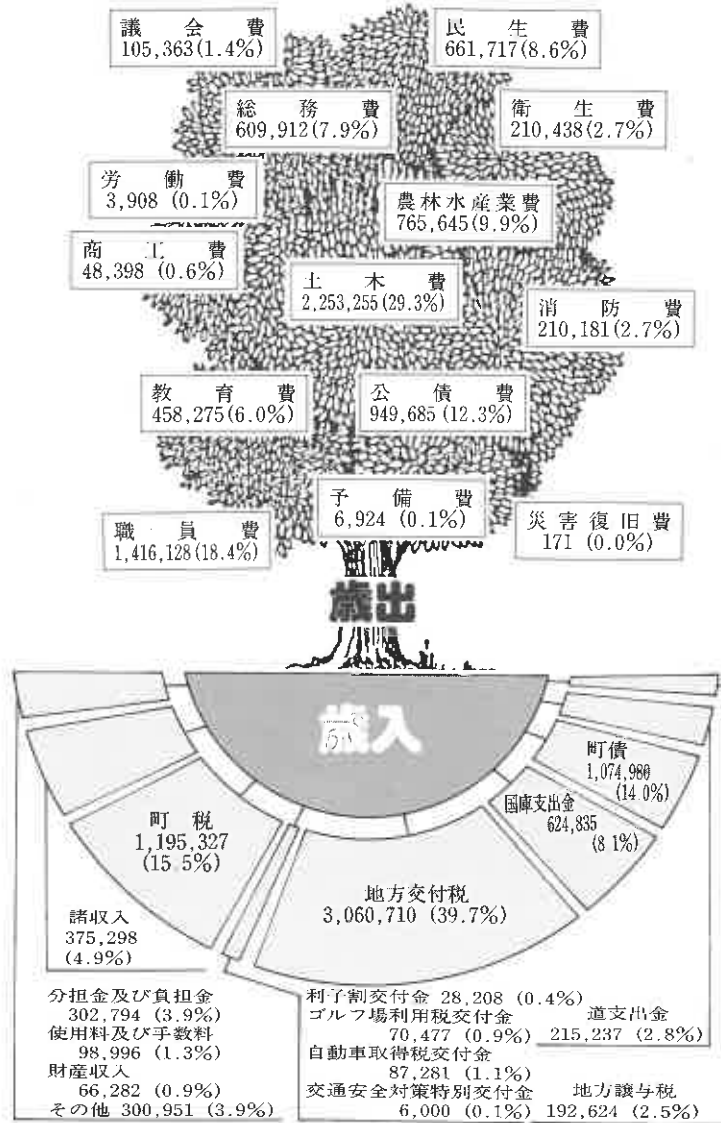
議会費
105,363(1.4%)

民生費
661,717(8.6%)

総務費
609,912(7.9%)

衛生費
210,438(2.7%)

労働費
3,908 (0.1%)

農林水産業費
765,645(9.9%)

商工費
48,398 (0.6%)

土木費
2,253,255(29.3%)

消防費
210,181(2.7%)

教育費
458,275(6.0%)

公債費
949,685(12.3%)

予備費
6,924 (0.1%)

職員費
1,416,128(18.4%)

災害復旧費
171 (0.0%)

歳出

歳入

町債
1,074,980
(14.0%)

国庫支出金
624,835
(8.1%)

町税
1,195,327
(15.5%)

地方交付税
3,060,710 (39.7%)

諸収入
375,298
(4.9%)

分担金及び負担金
302,794 (3.9%)
使用料及び手数料
98,996 (1.3%)
財産収入
66,282 (0.9%)
その他 300,951 (3.9%)

利子割交付金 28,208 (0.4%)
ゴルフ場利用税交付金
70,477 (0.9%)
自動車取得税交付金
87,281 (1.1%)
交通安全対策特別交付金
6,000 (0.1%)

道支出金
215,237 (2.8%)

地方譲与税
192,624 (2.5%)